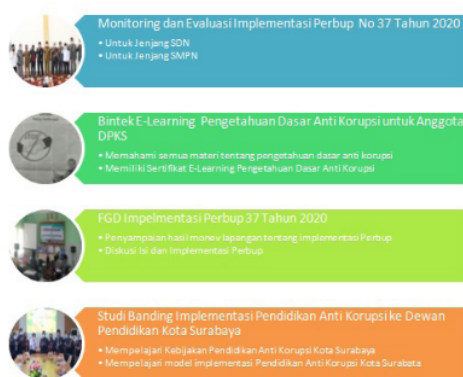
Monitoring dan Evaluasi Implementasi Perbup No 37 Tahun 2020

• Untuk Jenjang SDN
• Untuk Jenjang SMPN

Bintek E-Learning Pengetahuan Dasar Anti Korupsi untuk Anggota DPKS

• Memahami semua materi tentang pengetahuan dasar anti korupsi
• Memiliki Sertifikat E-Learning Pengetahuan Dasar Anti Korupsi

FGD Impelmentasi Perbup 37 Tahun 2020

• Penyampaian hasil monev lapangan tentang implementasi Perbup
• Diskusi Isi dan Implementasi Perbup

Studi Banding Implementasi Pendidikan Anti Korupsi ke Dewan Pendidikan Kota Surabaya

• Mempelajari Kebijakan Pendidikan Anti Korupsi Kota Surabaya
• Mempelajari model implementasi Pendidikan Anti Korupsi Kota Surabata